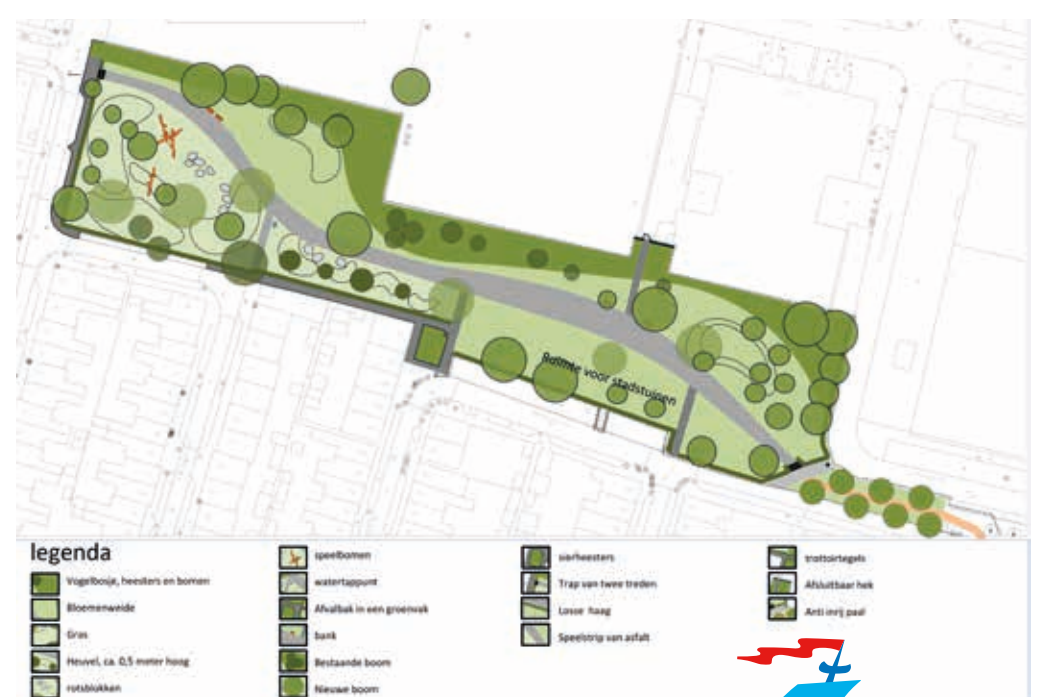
Ruimte voor stadstuinen

legenda

Vogelbosje, heesters en bomen
Bloemenweide
Gras
Heuvel, ca. 0,5 meter hoog
rotsblokken

speelbomen
watertappunt
Afvalbak in een groenvak
bank
Bestaande boom
Nieuwe boom

sierheesters
Trap van twee treden
Losse haag
Speelstrip van asfalt

trottoirtegels
Afsluitbaar hek
Anti inrij paal